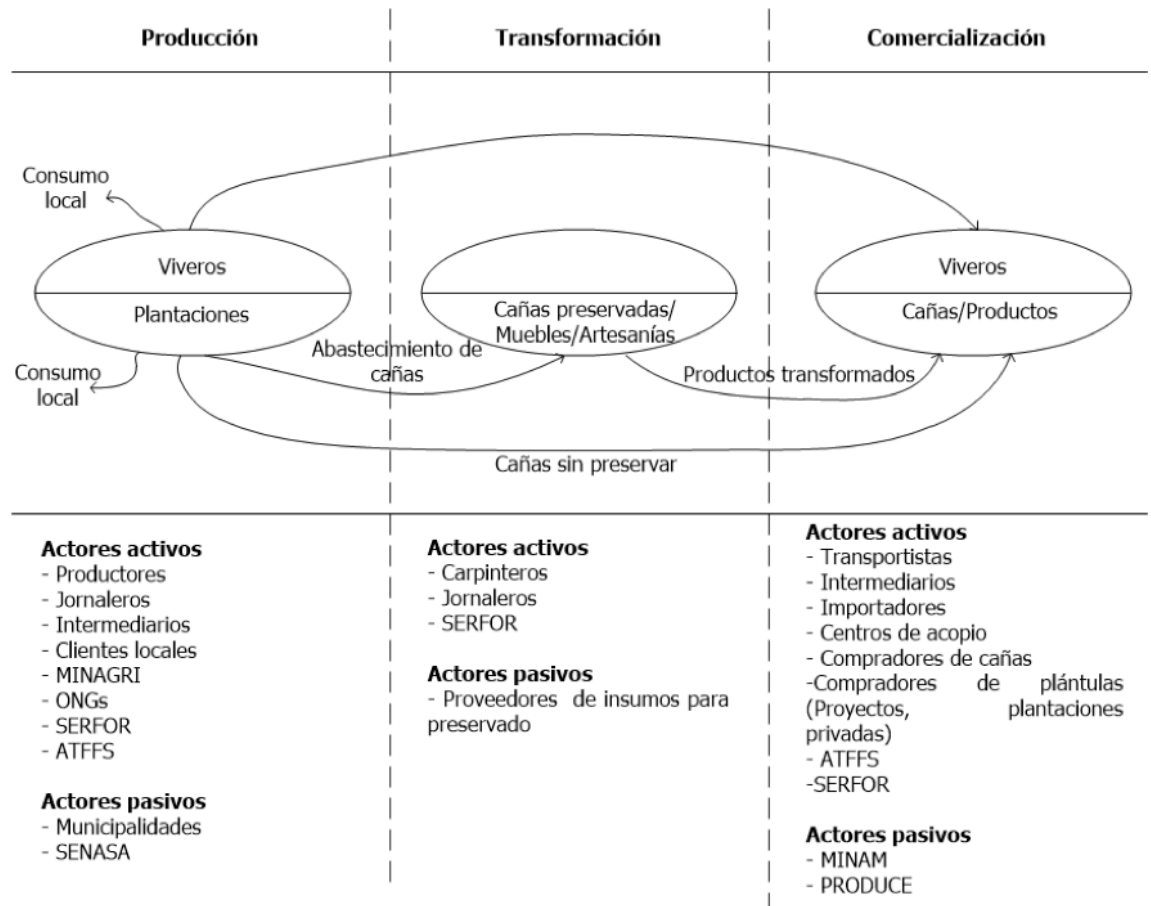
Producción

Transformación

Comercialización

Consumo local

Viveros

Plantaciones

Consumo local

Abastecimiento de cañas

Cañas preservadas/ Muebles/Artesanías

Productos transformados

Viveros

Cañas/Productos

Cañas sin preservar

**Actores activos**
- Productores
- Jornaleros
- Intermediarios
- Clientes locales
- MINAGRI
- ONGs
- SERFOR
- ATFFS

**Actores pasivos**
- Municipalidades
- SENASA

**Actores activos**
- Carpinteros
- Jornaleros
- SERFOR

**Actores pasivos**
- Proveedores de insumos para preservado

**Actores activos**
- Transportistas
- Intermediarios
- Importadores
- Centros de acopio
- Compradores de cañas
-Compradores de plántulas (Proyectos, plantaciones privadas)
- ATFFS
-SERFOR

**Actores pasivos**
- MINAM
- PRODUCE